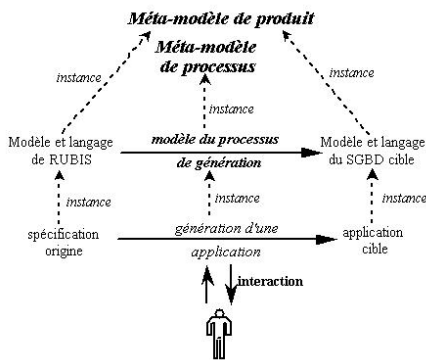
Méta-modèle de produit

Méta-modèle de processus

instance

instance

instance

Modèle et langage de RUBIS

modèle du processus de génération

Modèle et langage du SGBD cible

instance

instance

instance

spécification origine

génération d'une application

application cible

interaction